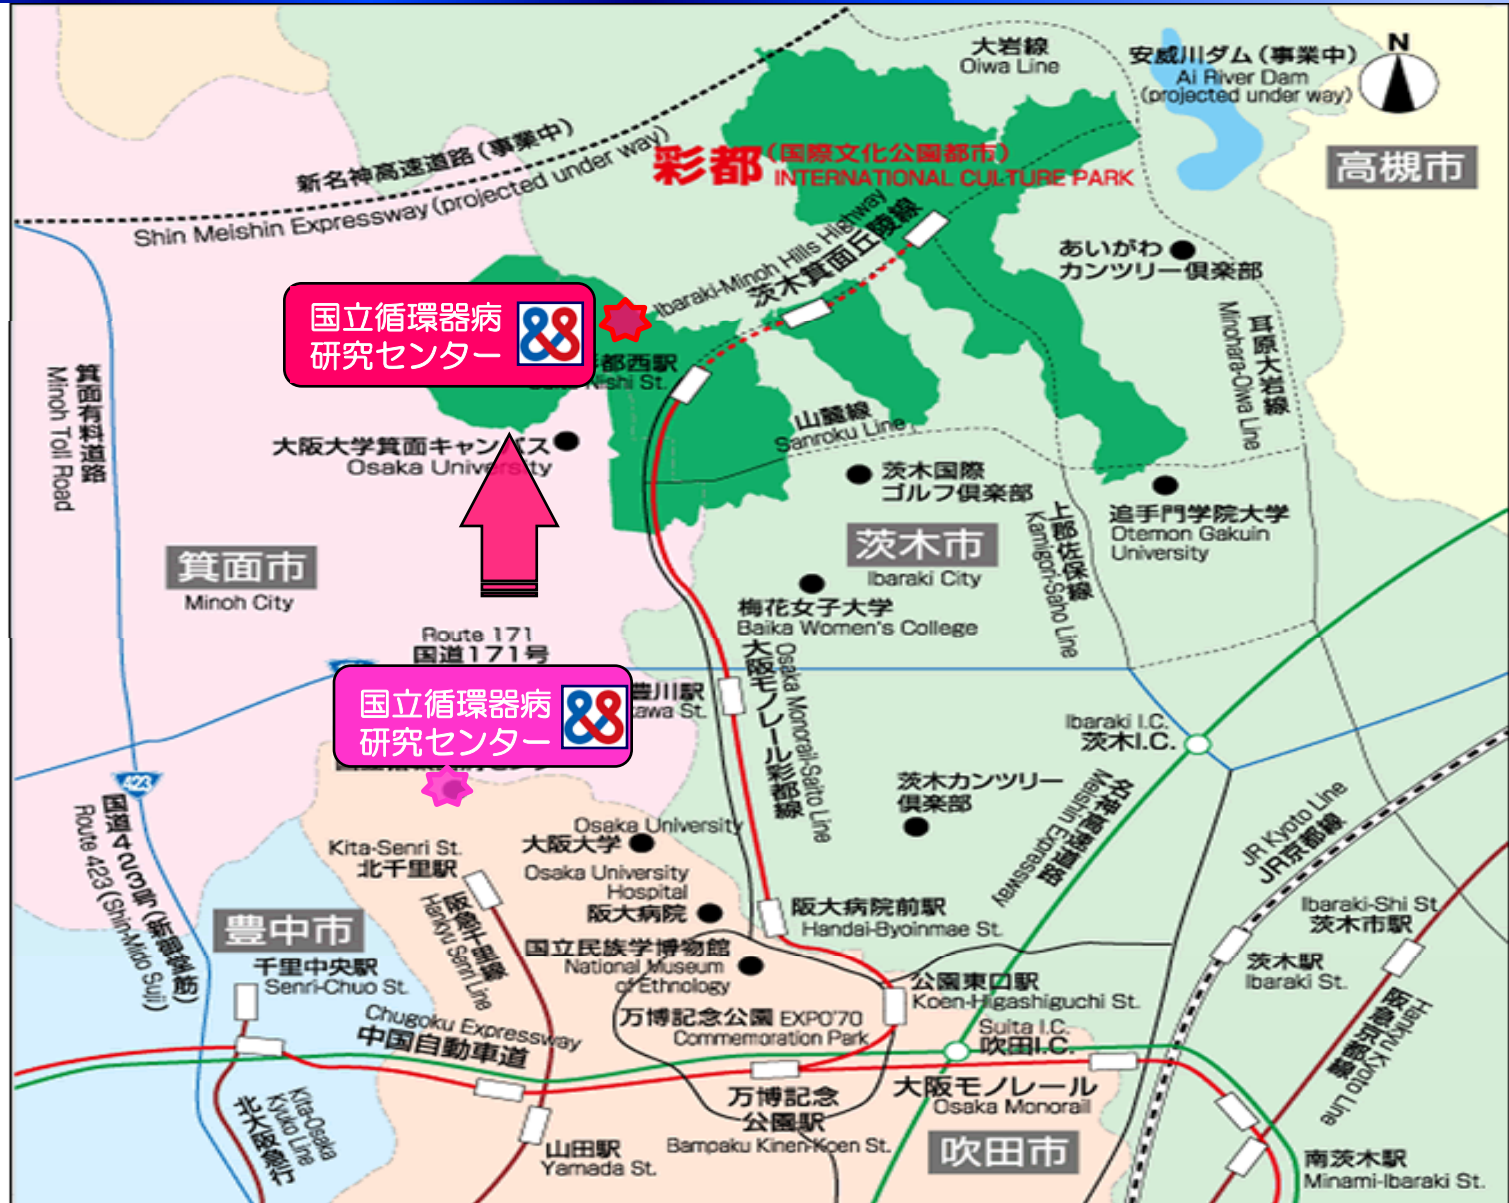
大岩線
Oiwa Line

安威川ダム（事業中）
Ai River Dam
(projected under way)

N

高槻市

新名神高速道路（事業中）
Shin Meishin Expressway (projected under way)

彩都（国際文化公園都市）
INTERNATIONAL CULTURE PARK

Ibaraki-Minoh Hills Highway
茨木箕面丘陵線

あいがわ
カンツリー倶楽部

国立循環器病
研究センター

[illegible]都西駅
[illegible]Nishi St.

耳原大岩線
Mimohara-Oiwa Line

箕面有料道路
Minoh Toll Road

山麓線
Sanroku Line

大阪大学箕面キャンパス
Osaka University

茨木国際
ゴルフ倶楽部

追手門学院大学
Otemon Gakuin University

上郡佐保線
Kamigori-Saho Line

茨木市
Ibaraki City

箕面市
Minoh City

梅花女子大学
Baika Women's College

Route 171
国道171号

国立循環器病
研究センター

豊川駅
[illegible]awa St.

大阪モノレール彩都線
Osaka Monorail-Saito Line

Ibaraki I.C.
茨木I.C.

423

国道423号（新御堂筋）
Route 423 (Shin-Mido Suji)

茨木カンツリー
倶楽部

名神高速道路
Meishin Expressway

JR Kyoto Line
JR京都線

Osaka University
大阪大学

Kita-Senri St.
北千里駅

Osaka University Hospital
阪大病院

阪急千里線
Hankyu Senri Line

阪大病院前駅
Handai-Byoinmae St.

Ibaraki-Shi St.
茨木市駅

豊中市

千里中央駅
Senri-Chuo St.

国立民族学博物館
National Museum of Ethnology

公園東口駅
Koen-Higashiguchi St.

茨木駅
Ibaraki St.

万博記念公園 EXPO'70 Commemoration Park

Suita I.C.
吹田I.C.

Chugoku Expressway
中国自動車道

阪急京都線
Hankyu Kyoto Line

北大阪急行
Kita-Osaka Kyuko Line

万博記念
公園駅
Bampaku Kinen-Koen St.

大阪モノレール
Osaka Monorail

山田駅
Yamada St.

吹田市

南茨木駅
Minami-Ibaraki St.